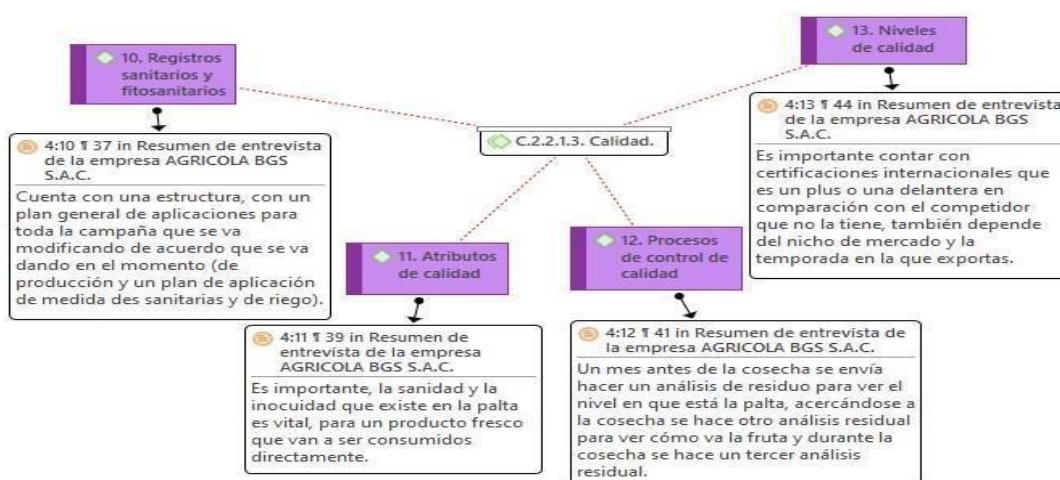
10. Registros sanitarios y fitosanitarios

4:10 ¶ 37 in Resumen de entrevista de la empresa AGRICOLA BGS S.A.C.

Cuenta con una estructura, con un plan general de aplicaciones para toda la campaña que se va modificando de acuerdo que se va dando en el momento (de producción y un plan de aplicación de medida des sanitarias y de riego).

C.2.2.1.3. Calidad.

13. Niveles de calidad

4:13 ¶ 44 in Resumen de entrevista de la empresa AGRICOLA BGS S.A.C.

Es importante contar con certificaciones internacionales que es un plus o una delantera en comparación con el competidor que no la tiene, también depende del nicho de mercado y la temporada en la que exportas.

11. Atributos de calidad

4:11 ¶ 39 in Resumen de entrevista de la empresa AGRICOLA BGS S.A.C.

Es importante, la sanidad y la inocuidad que existe en la palta es vital, para un producto fresco que van a ser consumidos directamente.

12. Procesos de control de calidad

4:12 ¶ 41 in Resumen de entrevista de la empresa AGRICOLA BGS S.A.C.

Un mes antes de la cosecha se envía hacer un análisis de residuo para ver el nivel en que está la palta, acercándose a la cosecha se hace otro análisis residual para ver cómo va la fruta y durante la cosecha se hace un tercer análisis residual.